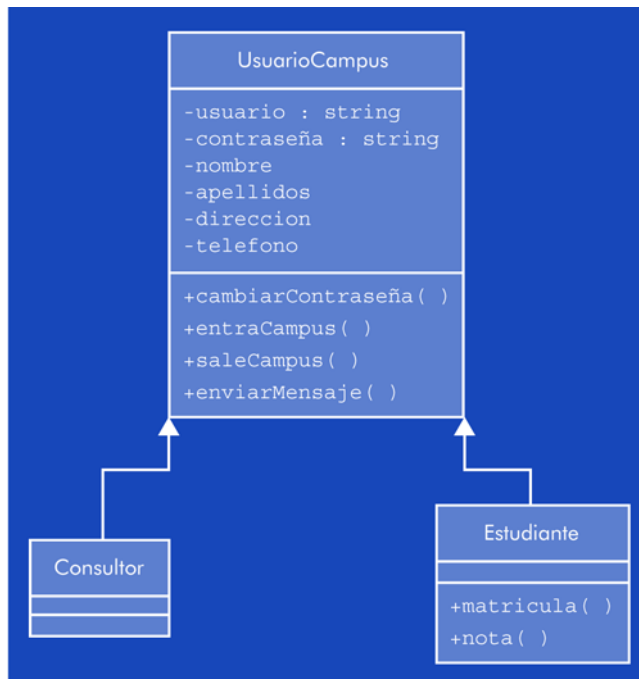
UsuarioCampus

-usuario : string
-contraseña : string
-nombre
-apellidos
-direccion
-telefono

+cambiarContraseña( )
+entraCampus( )
+saleCampus( )
+enviarMensaje( )

Consultor

Estudiante

+matricula( )
+nota( )